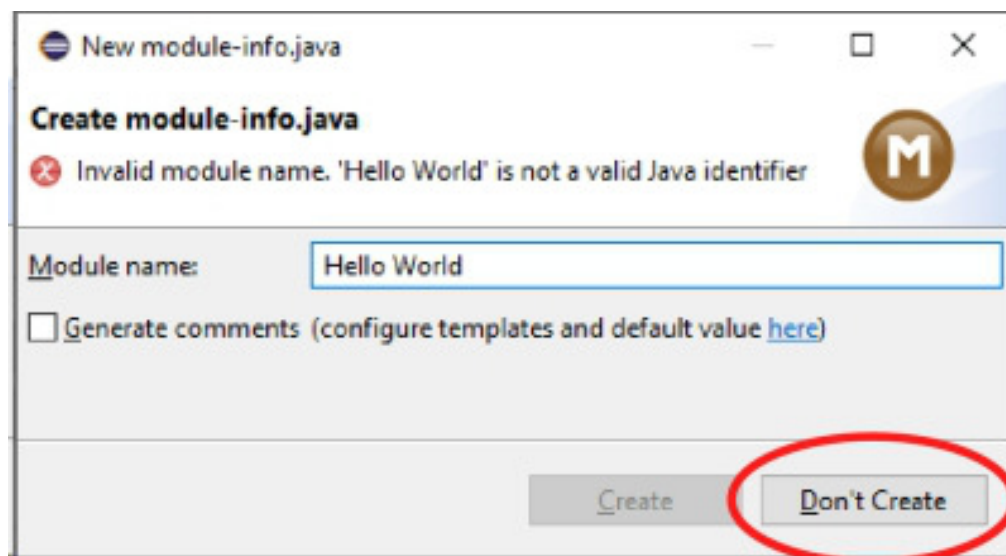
New module-info.java

Create module-info.java

Invalid module name. 'Hello World' is not a valid Java identifier

M

Module name: Hello World

Generate comments (configure templates and default value here)

Create

Don't Create